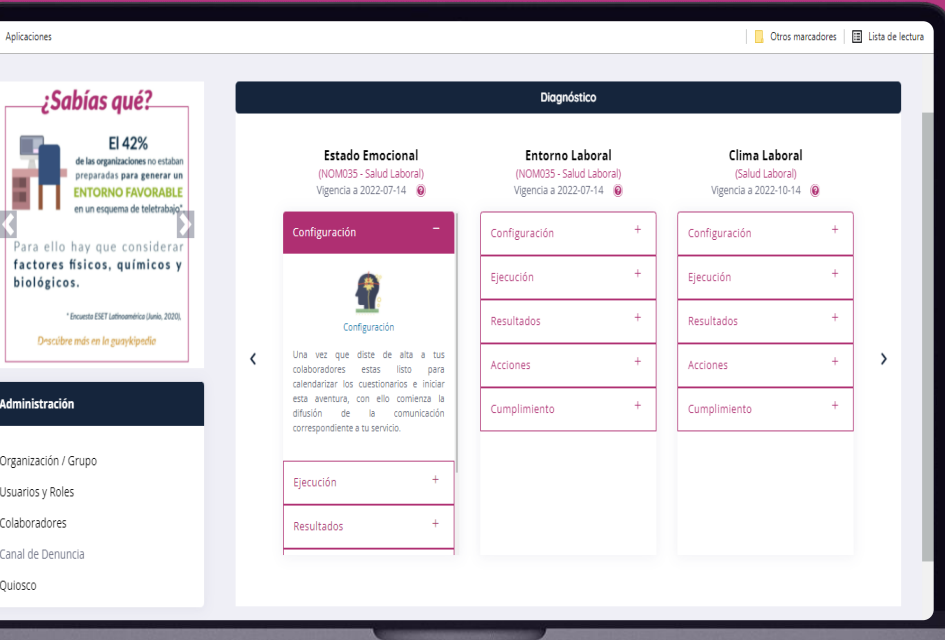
Aplicaciones

Otros marcadores

Lista de lectura

¿Sabías qué?

El 42%

de las organizaciones no estaban preparadas para generar un ENTORNO FAVORABLE en un esquema de teletrabajo*

Para ello hay que considerar factores físicos, químicos y biológicos.

* Encuesta ESET Latinoamérica (Junio, 2020).

Descubre más en la guaykipedia

Administración

Organización / Grupo

Usuarios y Roles

Colaboradores

Canal de Denuncia

Quiosco

Diagnóstico

Estado Emocional
(NOM035 - Salud Laboral)
Vigencia a 2022-07-14

Configuración −

Configuración

Una vez que diste de alta a tus colaboradores estas listo para calendarizar los cuestionarios e iniciar esta aventura, con ello comienza la difusión de la comunicación correspondiente a tu servicio.

Ejecución +

Resultados +

Entorno Laboral
(NOM035 - Salud Laboral)
Vigencia a 2022-07-14

Configuración +

Ejecución +

Resultados +

Acciones +

Cumplimiento +

Clima Laboral
(Salud Laboral)
Vigencia a 2022-10-14

Configuración +

Ejecución +

Resultados +

Acciones +

Cumplimiento +